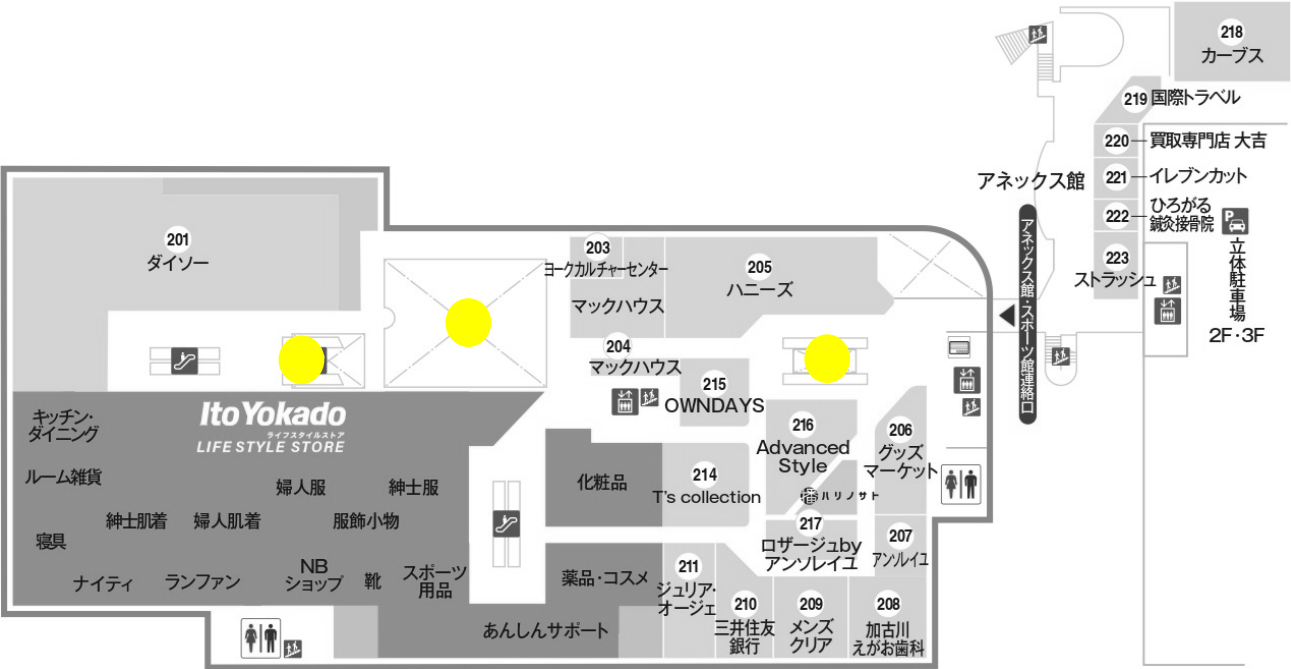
218
カーブス

219 国際トラベル

220 買取専門店 大吉

アネックス館

221 イレブンカット

222 ひろがる 鍼灸接骨院

P 立体駐車場 2F・3F

223 ストラッシュ

アネックス館・スポーツ館連絡口

201
ダイソー

203
ヨークカルチャーセンター
マックハウス

205
ハニーズ

204
マックハウス

215
OWNDAYS

ItoYokado
ライフスタイルストア
LIFE STYLE STORE

キッチン・ダイニング

ルーム雑貨

婦人服

紳士服

紳士肌着

婦人肌着

服飾小物

寝具

ナイティ

ランファン

NB ショップ

靴

スポーツ用品

化粧品

214
T's collection

216
Advanced Style

ハリノサト

206
グッズマーケット

217
ロザージュby アンソルレイユ

207
アンソルレイユ

薬品・コスメ

211
ジュリア・オージェ

210
三井住友銀行

209
メンズクリア

208
加古川えがお歯科

あんしんサポート